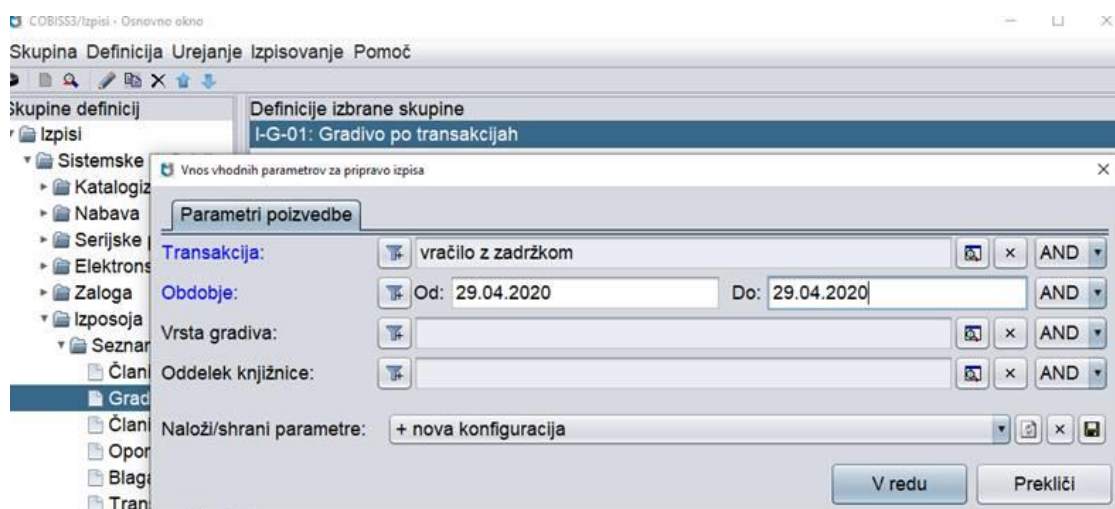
COBISS3/Izpisi - Osnovno okno

Skupina Definicija Urejanje Izpisovanje Pomoč

Skupine definicij
Izpisi
Sistemske
Katalogiz
Nabava
Serijske
Elektrons
Zaloga
Izposoja
Seznar
Član
Grad
Član
Opor
Blag
Tran

Definicije izbrane skupine
I-G-01: Gradivo po transakcijah

Vnos vhodnih parametrov za pripravo izpisa

Parametri poizvedbe

Transakcija: vračilo z zadržkom × AND
Obdobje: Od: 29.04.2020 Do: 29.04.2020 AND
Vrsta gradiva: × AND
Oddelek knjižnice: × AND

Naloži/shrani parametre: + nova konfiguracija ×

V redu Prekliči